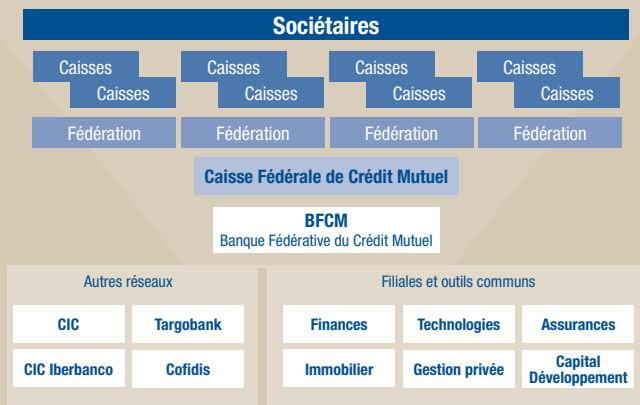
Sociétaires

Caisses
Caisses

Caisses
Caisses

Caisses
Caisses

Caisses
Caisses

Fédération

Fédération

Fédération

Fédération

Caisse Fédérale de Crédit Mutuel

BFCM
Banque Fédérative du Crédit Mutuel

Autres réseaux

CIC

Targobank

CIC Iberbanco

Cofidis

Filiales et outils communs

Finances

Technologies

Assurances

Immobilier

Gestion privée

Capital Développement